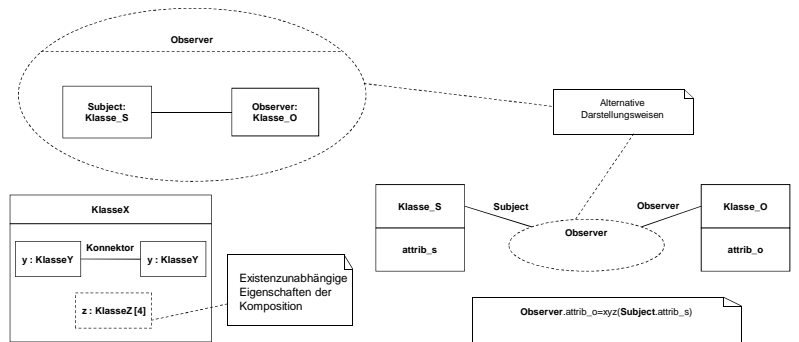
Observer

Subject:
Klasse_S

Observer:
Klasse_O

Alternative
Darstellungsweisen

KlasseX

y : KlasseY

Konnektor

y : KlasseY

z : KlasseZ [4]

Existenzunabhängige
Eigenschaften der
Komposition

Klasse_S

attrib_s

Subject

Observer

Observer

Klasse_O

attrib_o

Observer.attrib_o=xyz(Subject.attrib_s)